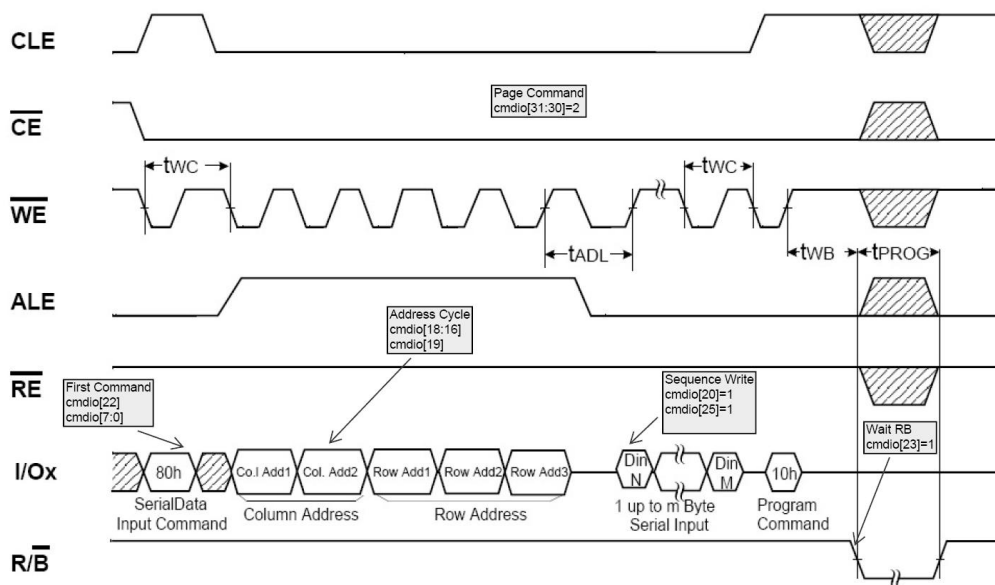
CLE

$\overline{CE}$

Page Command
cmdio[31:30]=2

$\overline{WE}$

tWC

tWC

tADL

tWB

tPROG

ALE

Address Cycle
cmdio[18:16]
cmdio[19]

$\overline{RE}$

First Command
cmdio[22]
cmdio[7:0]

Sequence Write
cmdio[20]=1
cmdio[25]=1

Wait RB
cmdio[23]=1

I/Ox

80h

Co.l Add1

Col. Add2

Row Add1

Row Add2

Row Add3

Din N

Din M

10h

SerialData Input Command

Column Address

Row Address

1 up to m Byte Serial Input

Program Command

R/$\overline{B}$